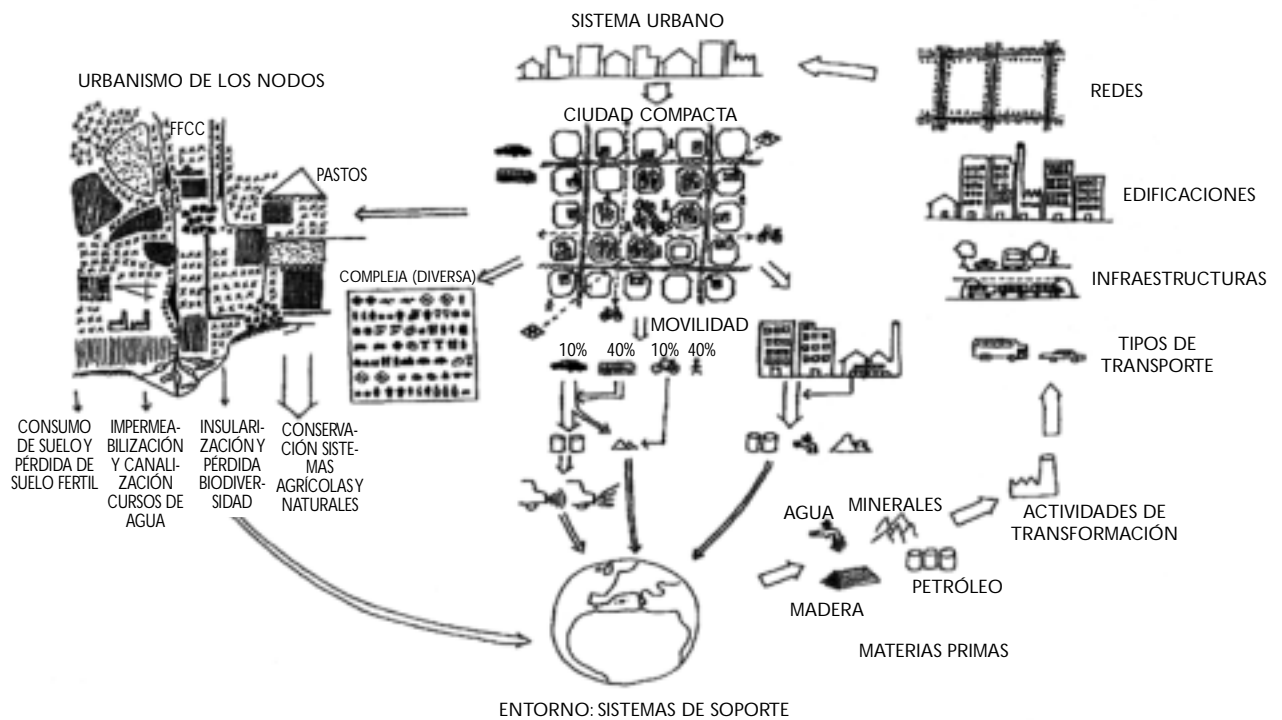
SISTEMA URBANO

URBANISMO DE LOS NODOS

FFCC

PASTOS

CIUDAD COMPACTA

REDES

EDIFICACIONES

INFRAESTRUCTURAS

COMPLEJA (DIVERSA)

MOVILIDAD

10% 40% 10% 40%

TIPOS DE TRANSPORTE

CONSUMO DE SUELO Y PÉRDIDA DE SUELO FERTIL

IMPERMEABILIZACIÓN Y CANALIZACIÓN CURSOS DE AGUA

INSULARIZACIÓN Y PÉRDIDA BIODIVERSIDAD

CONSERVACIÓN SISTEMAS AGRÍCOLAS Y NATURALES

AGUA

MINERALES

ACTIVIDADES DE TRANSFORMACIÓN

PETRÓLEO

MADERA

MATERIAS PRIMAS

ENTORNO: SISTEMAS DE SOPORTE